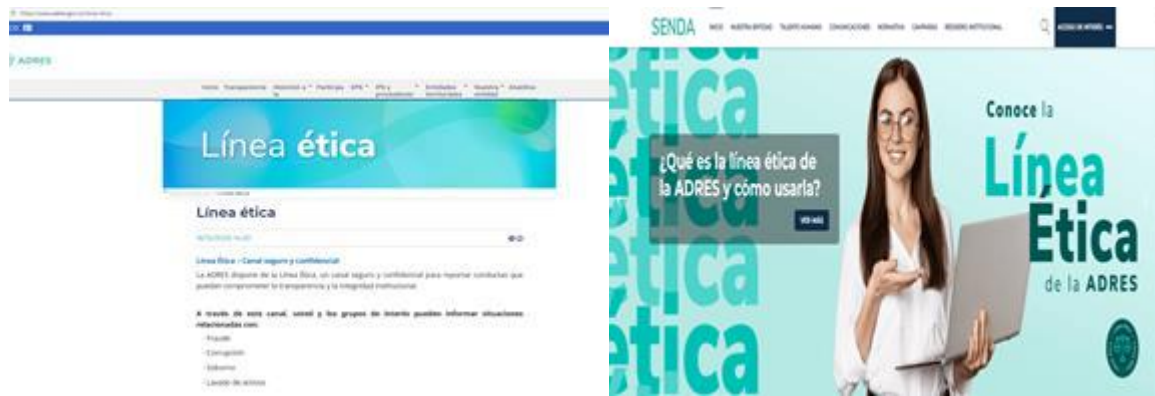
ADRES

Inicio Transparencia Atención a la Participa EPS IPS y prestadores Entidades territoriales Nuestra entidad Analítica

Línea ética

Línea ética

Línea Ética - Canal seguro y confidencial

La ADRES dispone de la Línea Ética, un canal seguro y confidencial para reportar conductas que puedan comprometer la transparencia y la integridad institucional.

A través de este canal, usted y los grupos de interés pueden informar situaciones relacionadas con:

- Fraude
- Corrupción
- Soborno
- Lavado de activos

SENDA INICIO NUESTRA ENTIDAD TALENTO HUMANO COMUNICACIONES NORMATIVA CAMPAÑAS REGISTRO INSTITUCIONAL ACCESO DE INTERÉS

ética ética ética ética ética

¿Qué es la línea ética de la ADRES y cómo usarla?

VER MÁS

Conoce la Línea Ética de la ADRES